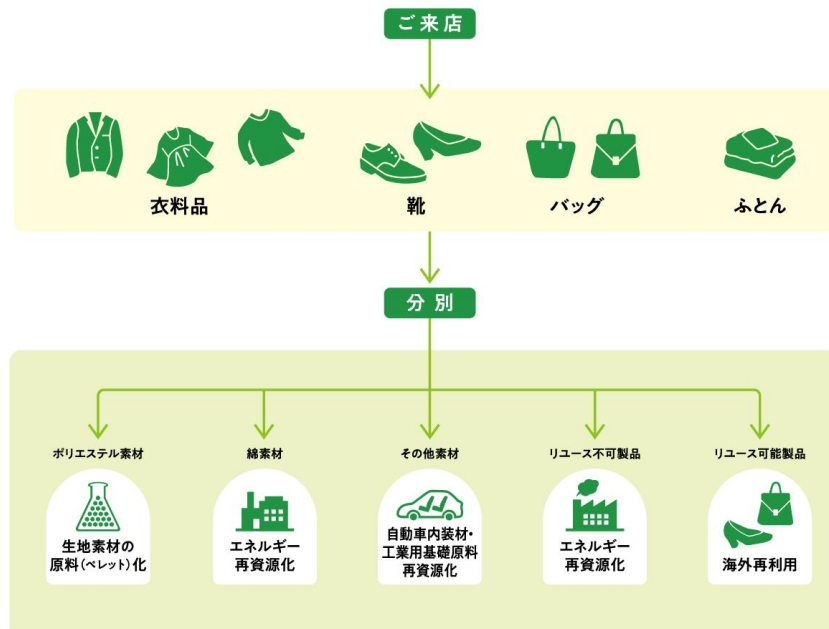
ご来店

衣料品

靴

バッグ

ふとん

分別

ポリエステル素材

生地素材の原料(ペレット)化

綿素材

エネルギー再資源化

その他素材

自動車内装材・工業用基礎原料再資源化

リユース不可製品

エネルギー再資源化

リユース可能製品

海外再利用